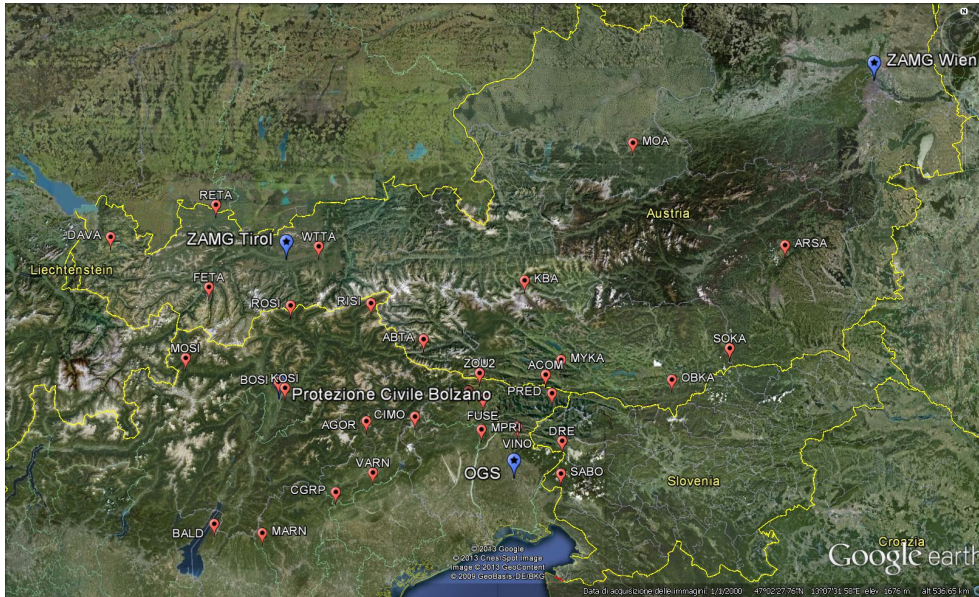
ZAMG Wien
MOA
RETA
DAVA
ZAMG Tirol
WTTA
Austria
ARSA
Liechtenstein
FETA
KBA
ROSI
RISI
ABTA
SOKA
MOSI
ZOU2
ACOM
MYKA
OBKA
BOSI
KOSI
Protezione Civile Bolzano
PRED
CIMO
AGOR
FUSE
MPRI
DRE
VINO
OGS
VARN
SABO
Slovenia
CGRP
BALD
MARN
Croazia
© 2013 Google
© 2013 Cnes/Spot Image
Image © 2013 GeoContent
© 2009 GeoBasis-DE/BKG
Google earth
Data di acquisizione delle immagini: 1/1/2000 47°02'27.76"N 13°07'31.58"E elev 1676 m alt 536.65 km